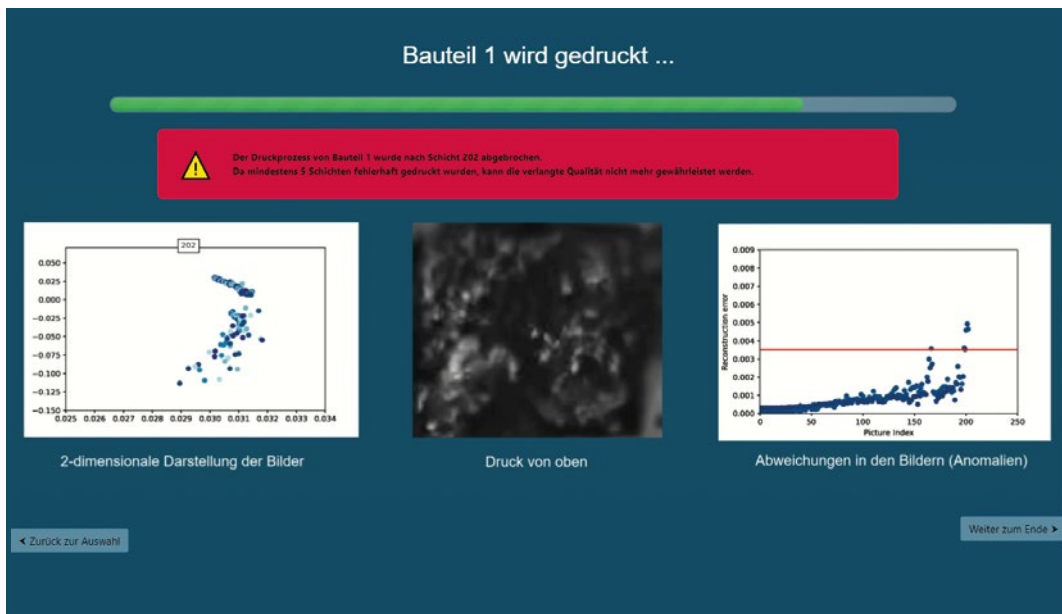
Bauteil 1 wird gedruckt ...

Der Druckprozess von Bauteil 1 wurde nach Schicht 202 abgebrochen.
Da mindestens 5 Schichten fehlerhaft gedruckt wurden, kann die verlangte Qualität nicht mehr gewährleistet werden.

202

0.050
0.025
0.000
−0.025
−0.050
−0.075
−0.100
−0.125
−0.150
0.025 0.026 0.027 0.028 0.029 0.030 0.031 0.032 0.033 0.034

2-dimensionale Darstellung der Bilder

Druck von oben

0.009
0.008
0.007
0.006
0.005
0.004
0.003
0.002
0.001
0.000
Reconstruction error
0 50 100 150 200 250
Picture Index

Abweichungen in den Bildern (Anomalien)

◂ Zurück zur Auswahl

Weiter zum Ende ▸